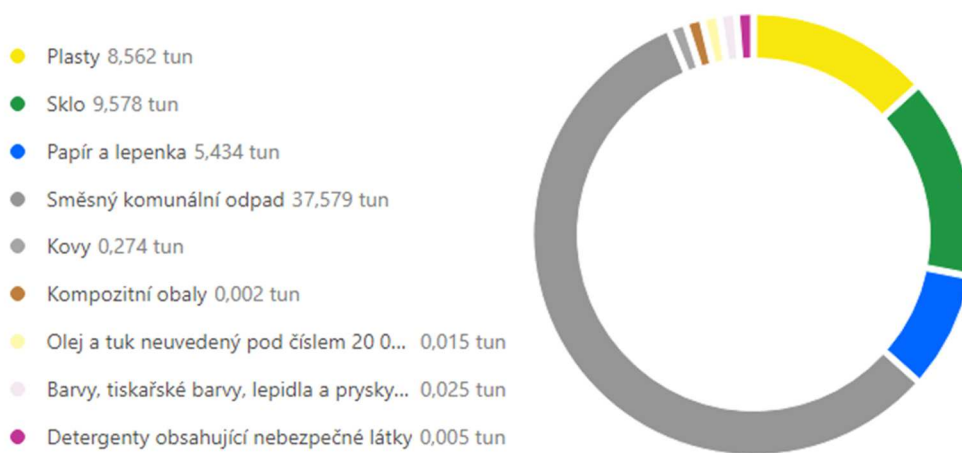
Plasty 8,562 tun

Sklo 9,578 tun

Papír a lepenka 5,434 tun

Směsný komunální odpad 37,579 tun

Kovy 0,274 tun

Kompozitní obaly 0,002 tun

Olej a tuk neuvedený pod číslem 20 0... 0,015 tun

Barvy, tiskařské barvy, lepidla a prysky... 0,025 tun

Detergenty obsahující nebezpečné látky 0,005 tun